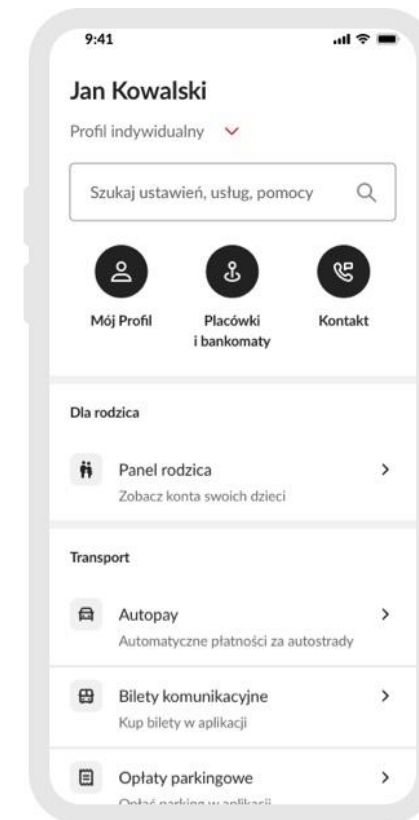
9:41

Jan Kowalski

Profil indywidualny

Szukaj ustawień, usług, pomocy

Mój Profil

Placówki i bankomaty

Kontakt

Dla rodzica

Panel rodzica
Zobacz konta swoich dzieci

Transport

Autopay
Automatyczne płatności za autostrady

Bilety komunikacyjne
Kup bilety w aplikacji

Opłaty parkingowe
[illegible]